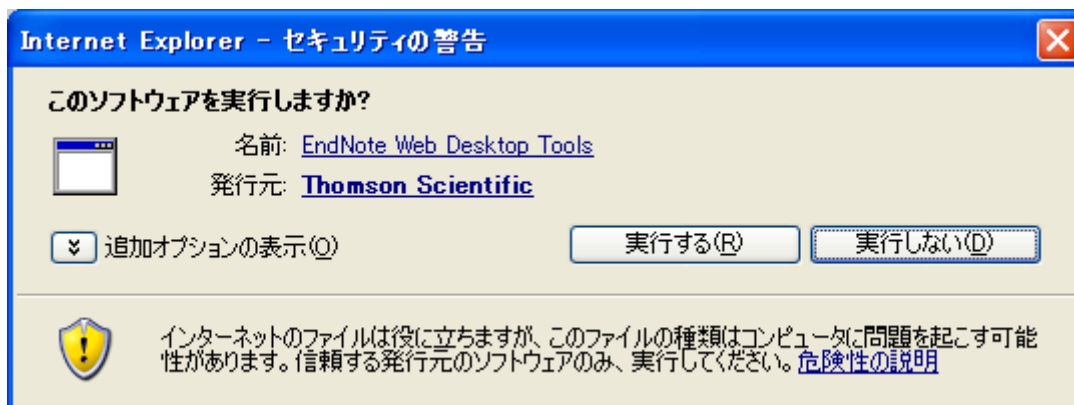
Internet Explorer - セキュリティの警告

このソフトウェアを実行しますか?

名前: EndNote Web Desktop Tools

発行元: Thomson Scientific

追加オプションの表示(O)

実行する(R)

実行しない(D)

インターネットのファイルは役に立ちますが、このファイルの種類はコンピュータに問題を起こす可能性があります。信頼する発行元のソフトウェアのみ、実行してください。危険性の説明